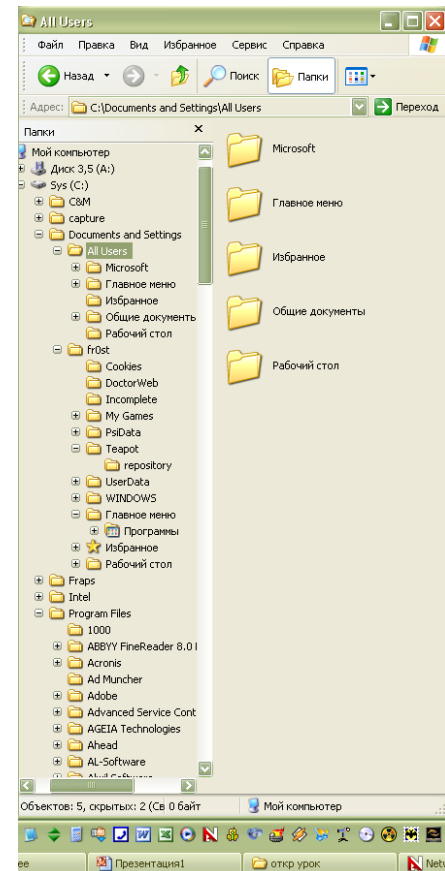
All Users

Файл Правка Вид Избранное Сервис Справка

Назад Поиск Папки

Адрес: C:\Documents and Settings\All Users Переход

Папки ×

Мой компьютер
Диск 3,5 (A:)
Sys (C:)
C&M
capture
Documents and Settings
All Users
Microsoft
Главное меню
Избранное
Общие документь
Рабочий стол
fr0st
Cookies
DoctorWeb
Incomplete
My Games
PsiData
Teapot
repository
UserData
WINDOWS
Главное меню
Программы
Избранное
Рабочий стол
Fraps
Intel
Program Files
1000
ABBYY FineReader 8.0 I
Acronis
Ad Muncher
Adobe
Advanced Service Cont
AGEIA Technologies
Ahead
AL-Software
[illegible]

Microsoft
Главное меню
Избранное
Общие документы
Рабочий стол

Объектов: 5, скрытых: 2 (Св 0 байт
Мой компьютер

ee Презентация1 откр урок Netv